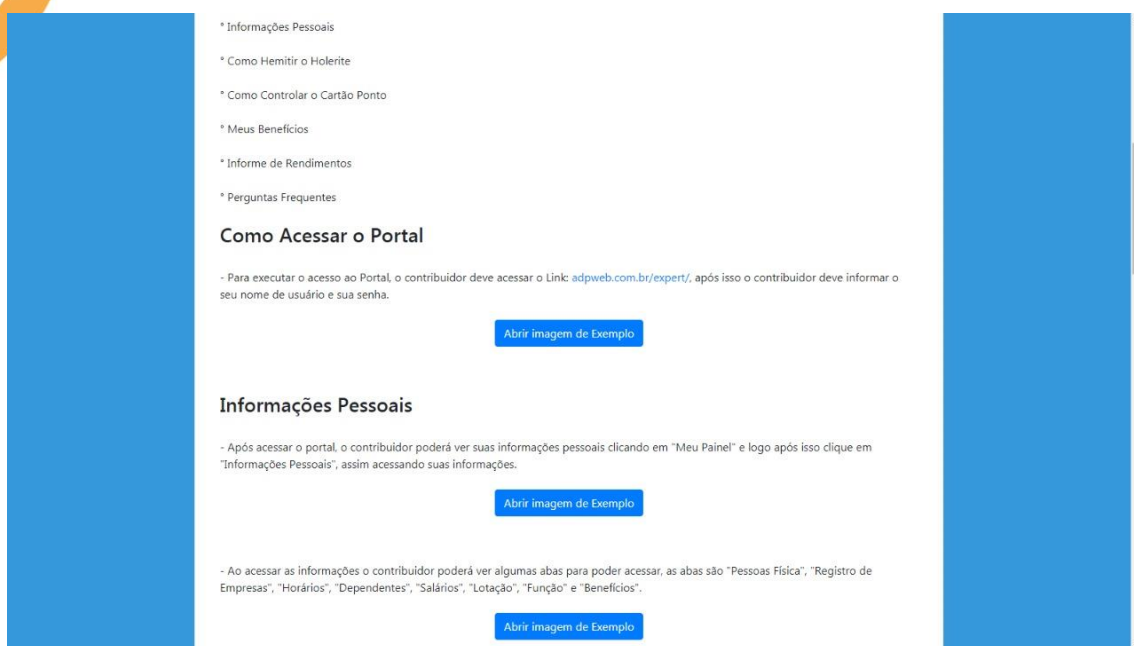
° Informações Pessoais

° Como Hemitir o Holerite

° Como Controlar o Cartão Ponto

° Meus Benefícios

° Informe de Rendimentos

° Perguntas Frequentes

Como Acessar o Portal

- Para executar o acesso ao Portal, o contribuidor deve acessar o Link: adpweb.com.br/expert/, após isso o contribuidor deve informar o seu nome de usuário e sua senha.

Abrir imagem de Exemplo

Informações Pessoais

- Após acessar o portal, o contribuidor poderá ver suas informações pessoais clicando em "Meu Painel" e logo após isso clique em "Informações Pessoais", assim acessando suas informações.

Abrir imagem de Exemplo

- Ao acessar as informações o contribuidor poderá ver algumas abas para poder acessar, as abas são "Pessoas Física", "Registro de Empresas", "Horários", "Dependentes", "Salários", "Lotação", "Função" e "Benefícios".

Abrir imagem de Exemplo